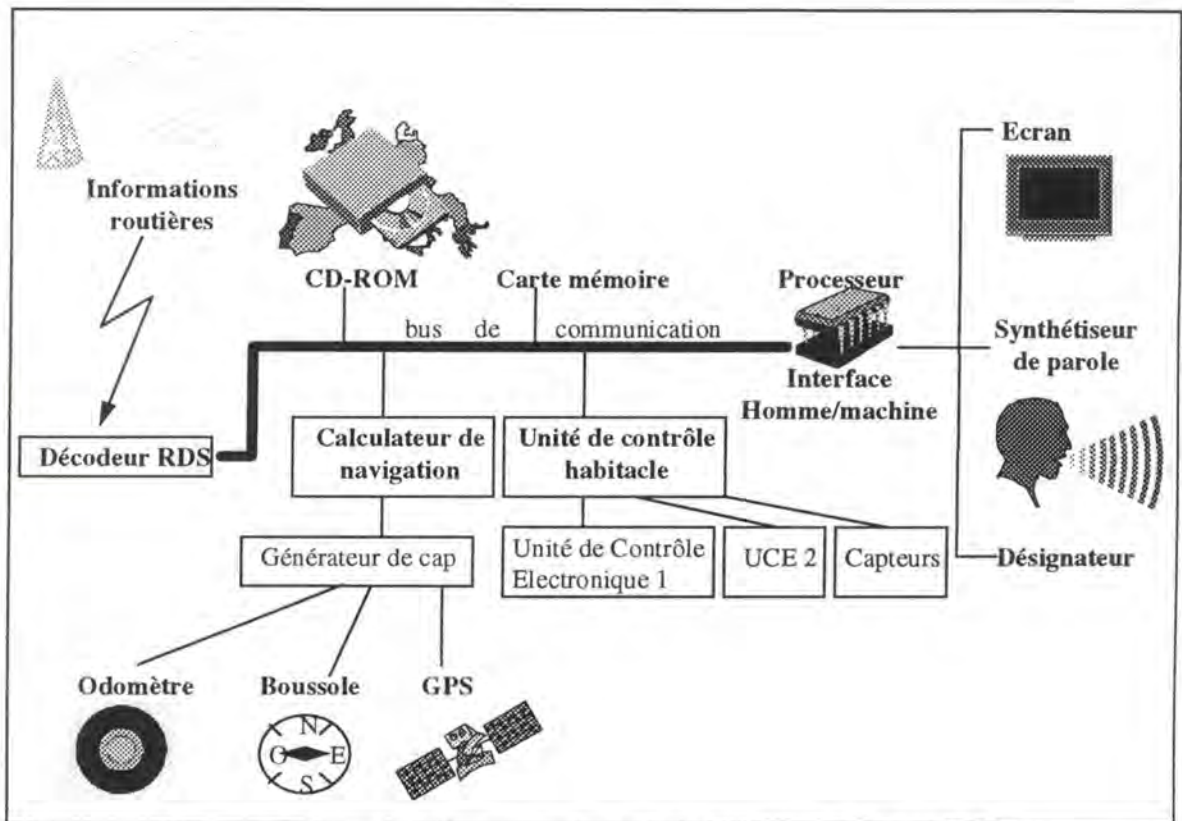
Informations routières

CD-ROM

Carte mémoire

Processeur

Ecran

bus de communication

Synthétiseur de parole

Interface Homme/machine

Décodeur RDS

Calculateur de navigation

Unité de contrôle habitacle

Générateur de cap

Unité de Contrôle Electronique 1

UCE 2

Capteurs

Désignateur

Odomètre

Boussole

GPS

N

G

E

S